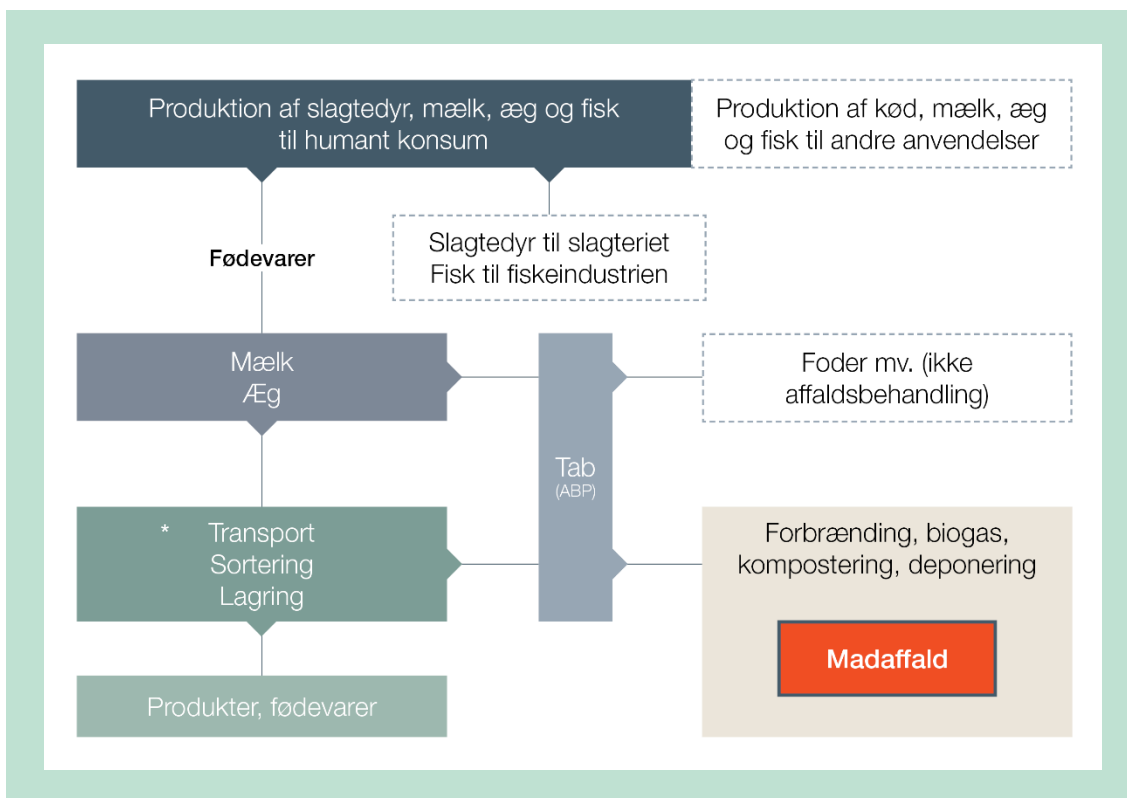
Produktion af slagtedyr, mælk, æg og fisk til humant konsum

Produktion af kød, mælk, æg og fisk til andre anvendelser

Fødevarer

Slagtedyr til slagteriet
Fisk til fiskeindustrien

Mælk
Æg

Tab
(ABP)

Foder mv. (ikke affaldsbehandling)

* Transport
Sortering
Lagring

Forbrænding, biogas, kompostering, deponering

Madaffald

Produkter, fødevarer